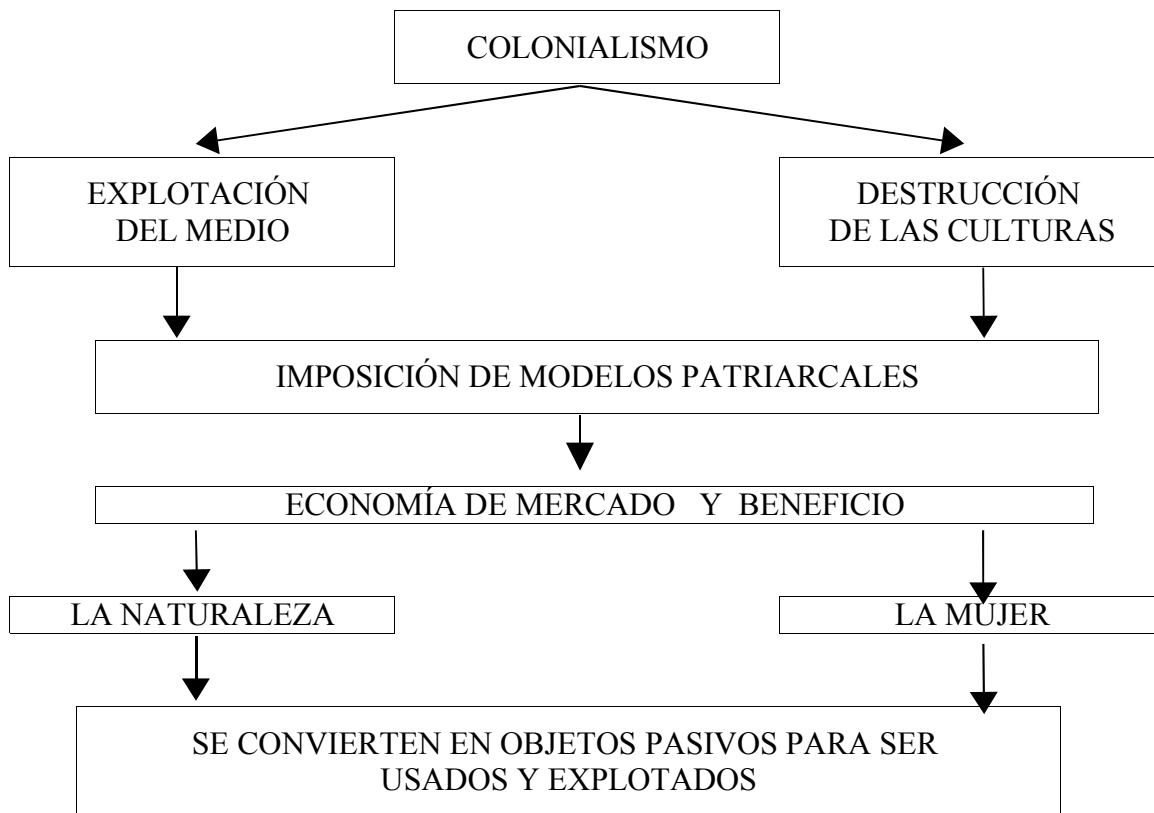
COLONIALISMO

EXPLOTACIÓN DEL MEDIO

DESTRUCCIÓN DE LAS CULTURAS

IMPOSICIÓN DE MODELOS PATRIARCALES

ECONOMÍA DE MERCADO Y BENEFICIO

LA NATURALEZA

LA MUJER

SE CONVIERTEN EN OBJETOS PASIVOS PARA SER USADOS Y EXPLOTADOS